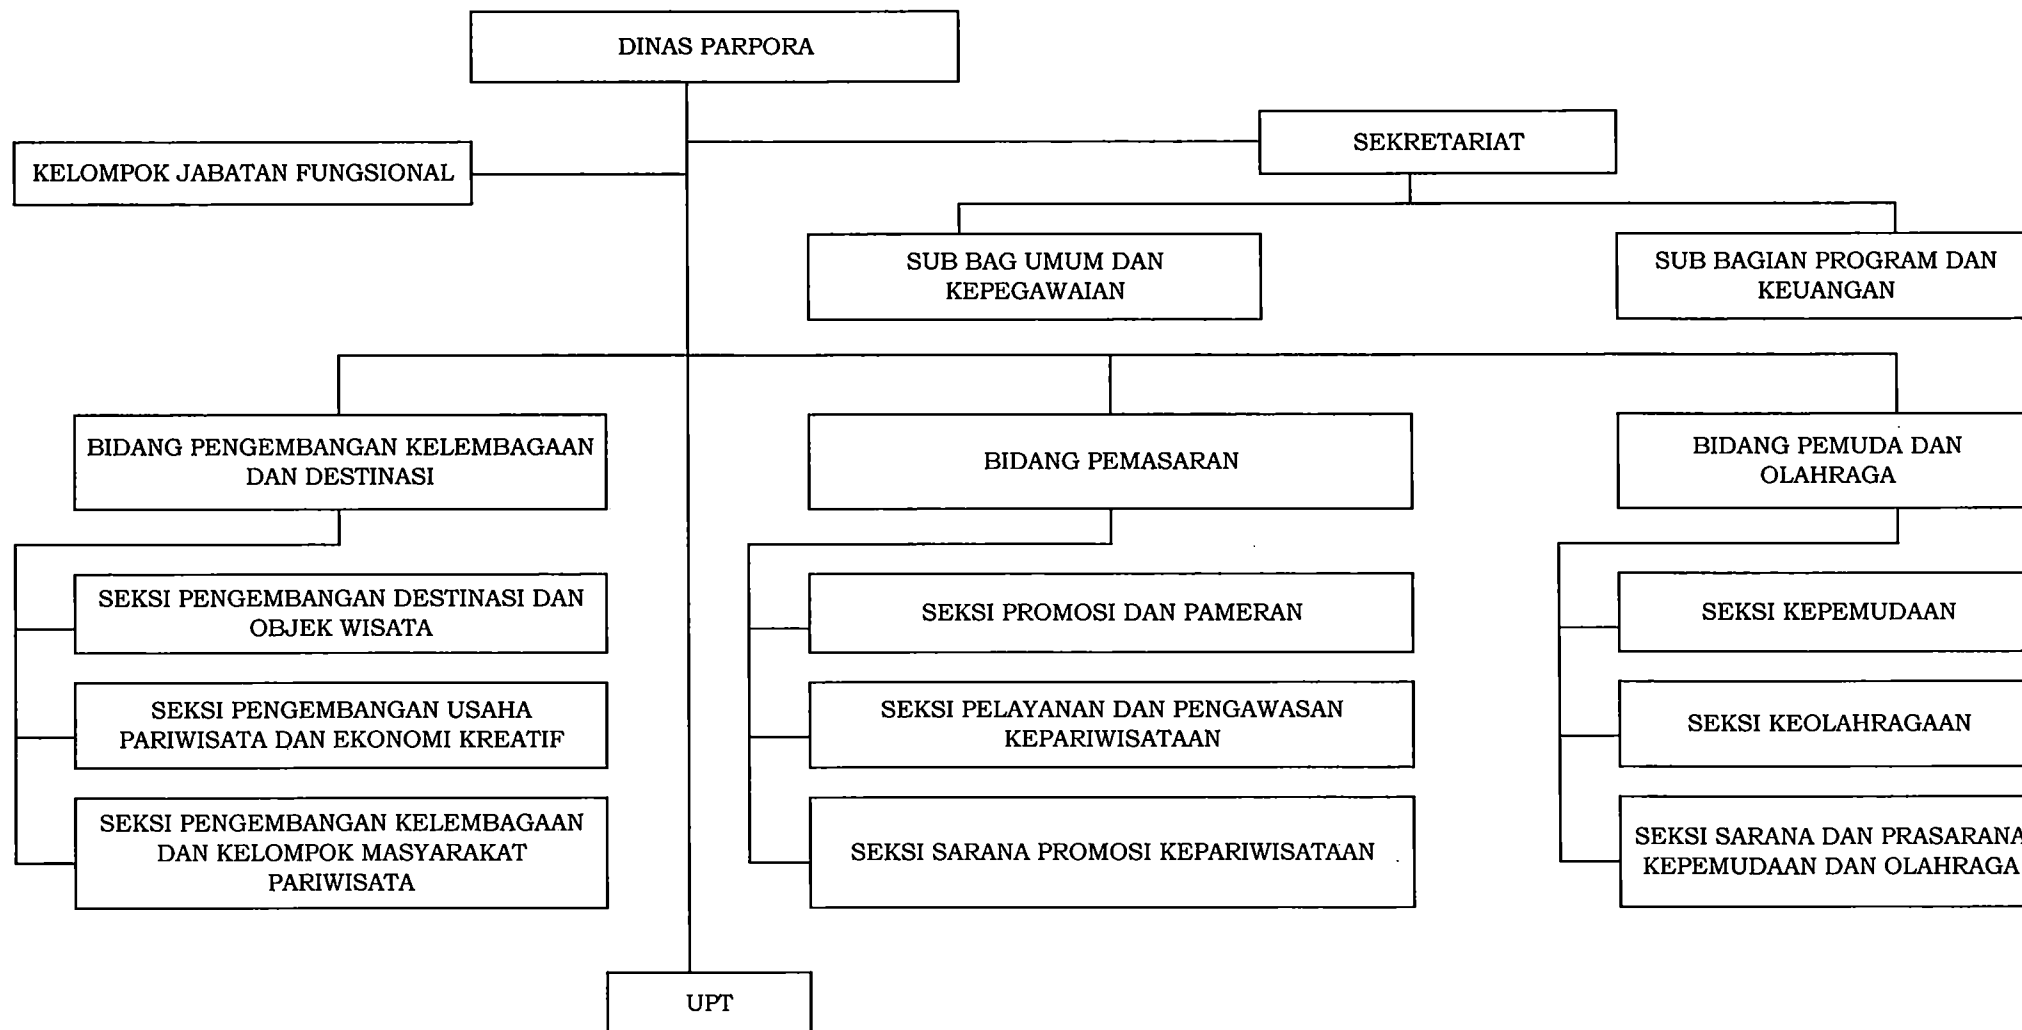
DINAS PARPORA

KELOMPOK JABATAN FUNGSIONAL

SEKRETARIAT

SUB BAG UMUM DAN KEPEGAWAIAN

SUB BAGIAN PROGRAM DAN KEUANGAN

BIDANG PENGEMBANGAN KELEMBAGAAN DAN DESTINASI

SEKSI PENGEMBANGAN DESTINASI DAN OBJEK WISATA

SEKSI PENGEMBANGAN USAHA PARIWISATA DAN EKONOMI KREATIF

SEKSI PENGEMBANGAN KELEMBAGAAN DAN KELOMPOK MASYARAKAT PARIWISATA

BIDANG PEMASARAN

SEKSI PROMOSI DAN PAMERAN

SEKSI PELAYANAN DAN PENGAWASAN KEPARIWISATAAN

SEKSI SARANA PROMOSI KEPARIWISATAAN

BIDANG PEMUDA DAN OLAHRAGA

SEKSI KEPEMUDAAN

SEKSI KEOLAHRAGAAN

SEKSI SARANA DAN PRASARANA KEPEMUDAAN DAN OLAHRAGA

UPT